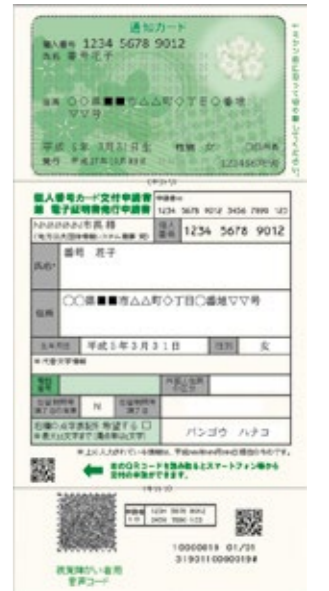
通知カード

個人番号 1234 5678 9012

氏名 番号花子

住所 ○○県■■市△△町◇丁目○番地▽▽号

平成 5年 3月31日生 性別 女

発行 平成27年10月 日 ○○市長

個人番号カード交付申請書 兼 電子証明書発行申請書

1234 5678 9012

番号 花子

○○県■■市△△町◇丁目○番地▽▽号

生年月日 平成５年３月３１日 性別 女

N

バンゴウ ハナコ

右のQRコードを読み取るとスマートフォン等から交付の申請ができます。

1234 5678 9012 3456 7890 123

10000819 01/31

3193110000319#

視覚障がい者用音声コード